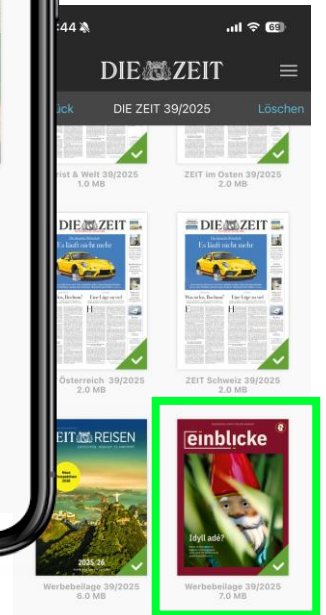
:44

69

DIE ZEIT

ück

DIE ZEIT 39/2025

Löschen

rist & Welt 39/2025
1.0 MB

ZEIT im Osten 39/2025
2.0 MB

DIE ZEIT

Es läuft nicht mehr

DIE ZEIT

Es läuft nicht mehr

Österreich 39/2025
2.0 MB

ZEIT Schweiz 39/2025
2.0 MB

EIT REISEN

2025/26

Werbebeilage 39/2025
6.0 MB

einblicke

Idyll adé?

Werbebeilage 39/2025
7.0 MB